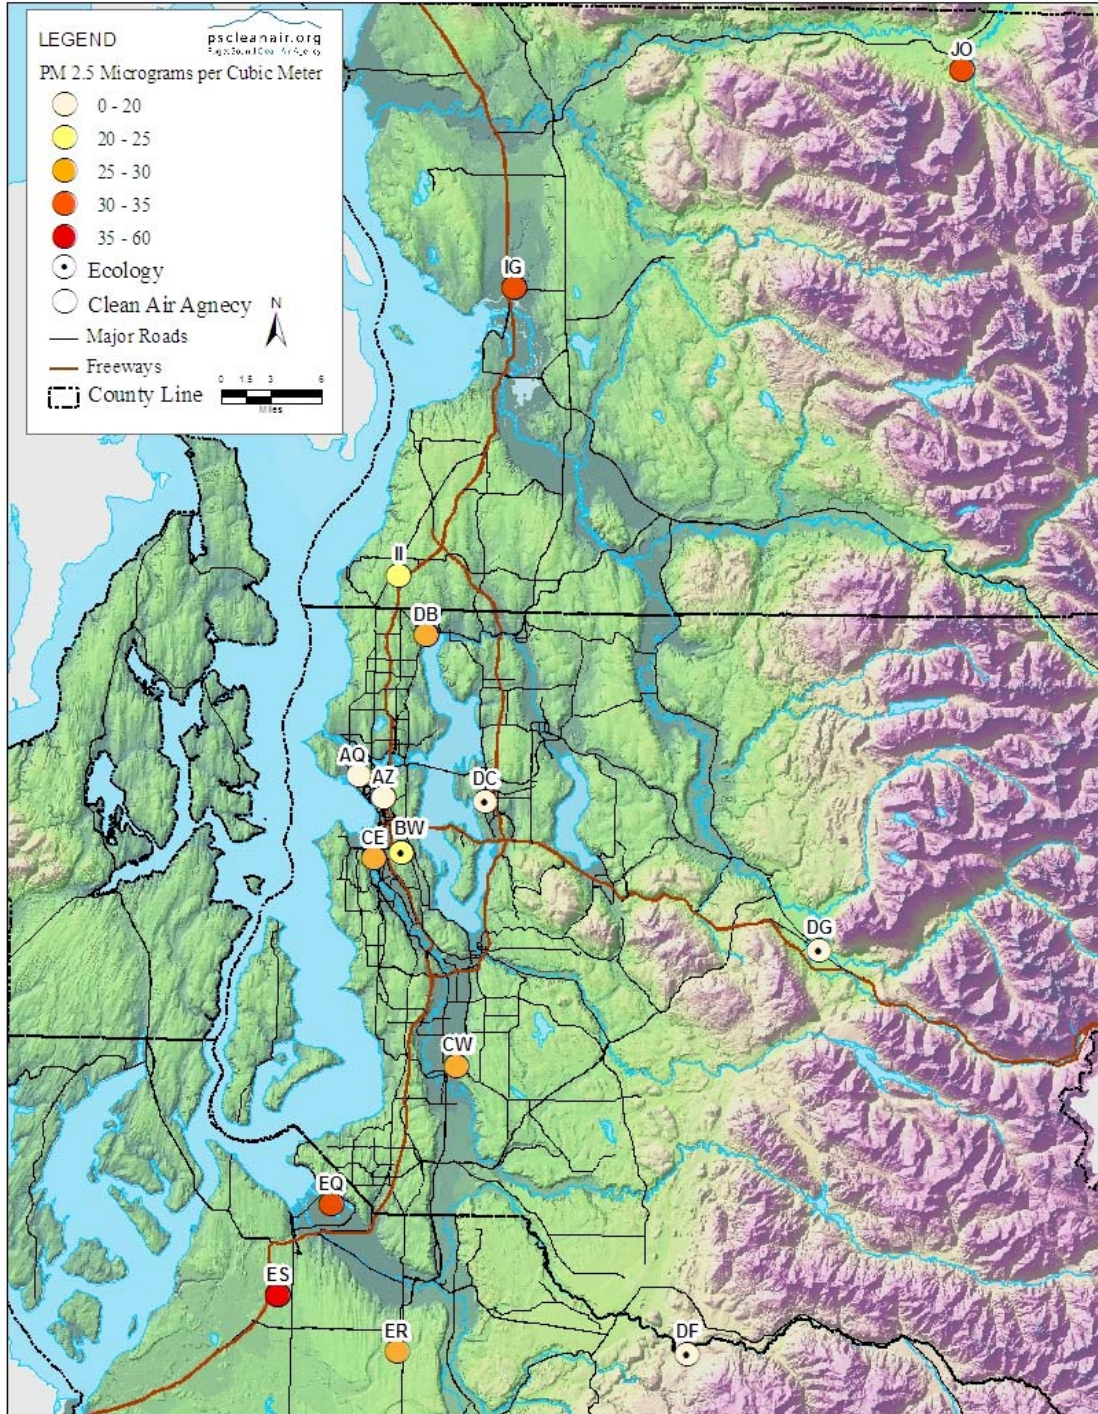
LEGEND
pscleanair.org
Puget Sound Clean Air Agency
PM 2.5 Micrograms per Cubic Meter
0 - 20
20 - 25
25 - 30
30 - 35
35 - 60
Ecology
Clean Air Agnecy
N
Major Roads
Freeways
County Line
0 1.5 3 6
Miles

JO
IG
II
DB
AQ
AZ
DC
CE
BW
DG
CW
EQ
ES
ER
DF